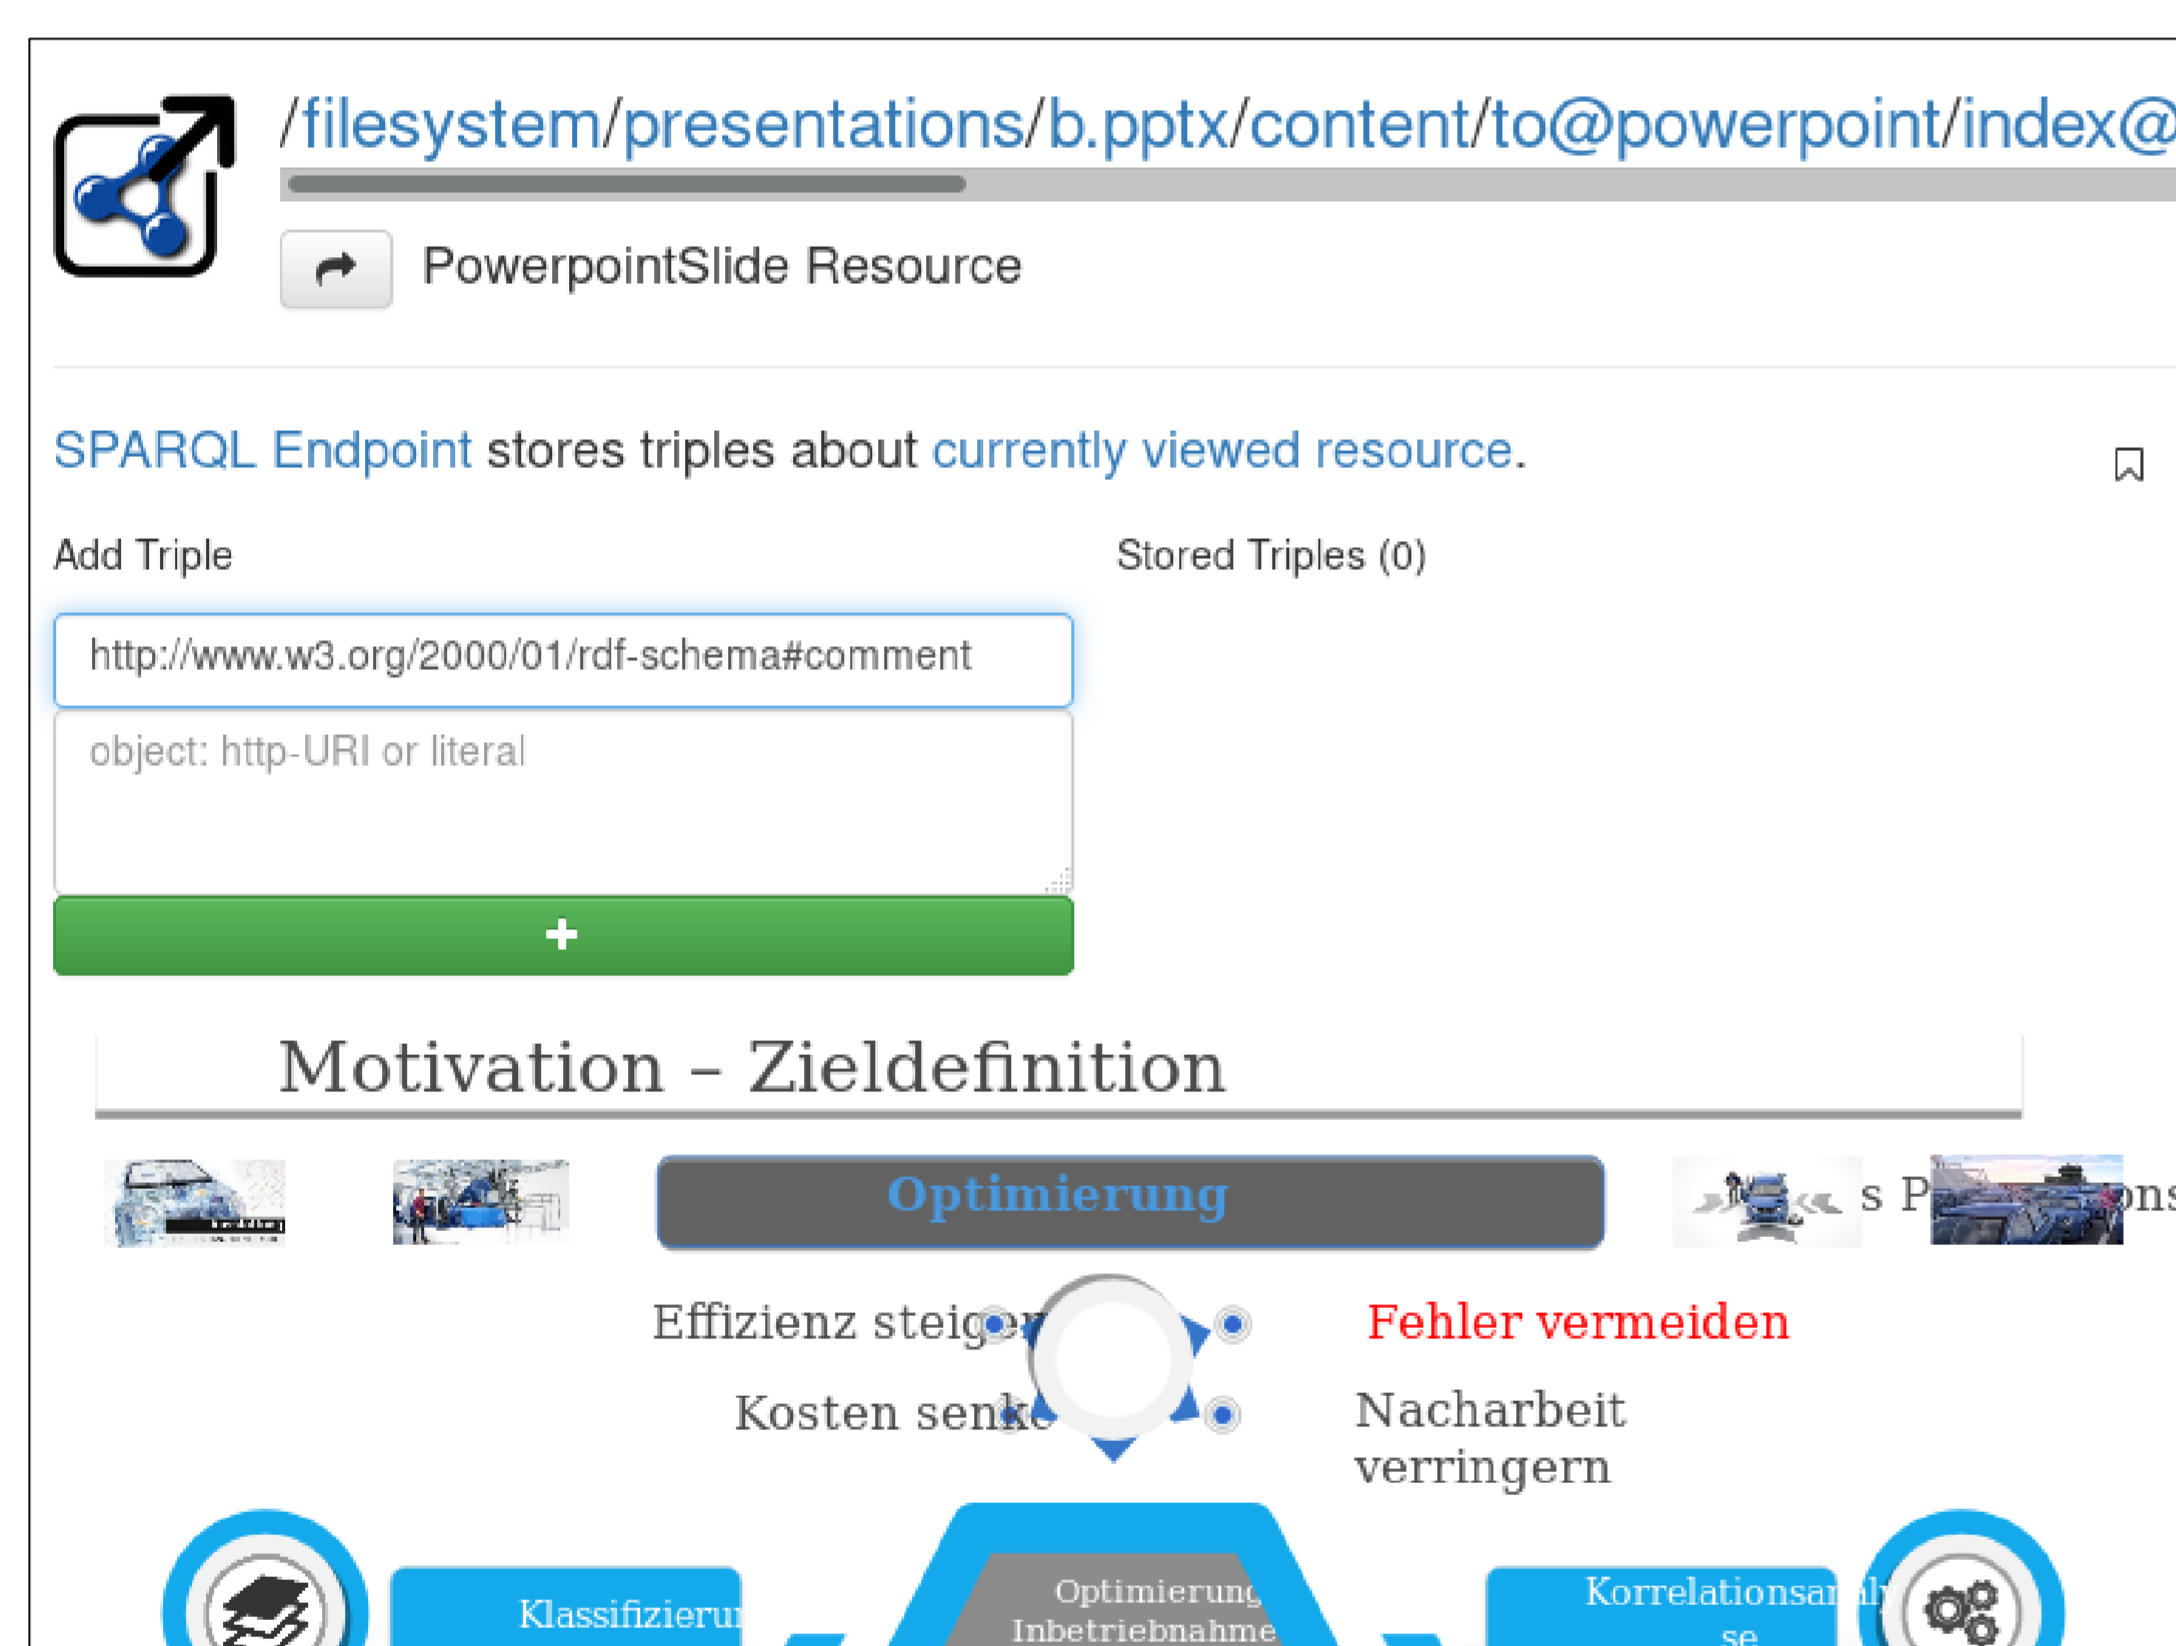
/filesystem/presentations/b.pptx/content/to@powerpoint/index@

PowerpointSlide Resource

SPARQL Endpoint stores triples about currently viewed resource.

Add Triple

Stored Triples (0)

http://www.w3.org/2000/01/rdf-schema#comment

object: http-URI or literal

+

Motivation – Zieldefinition

Optimierung

s P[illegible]ns

Effizienz steig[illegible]

Fehler vermeiden

Kosten senk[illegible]

Nacharbeit verringern

Klassifizieru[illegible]

Optimierung Inbetriebnahme

Korrelationsan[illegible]se